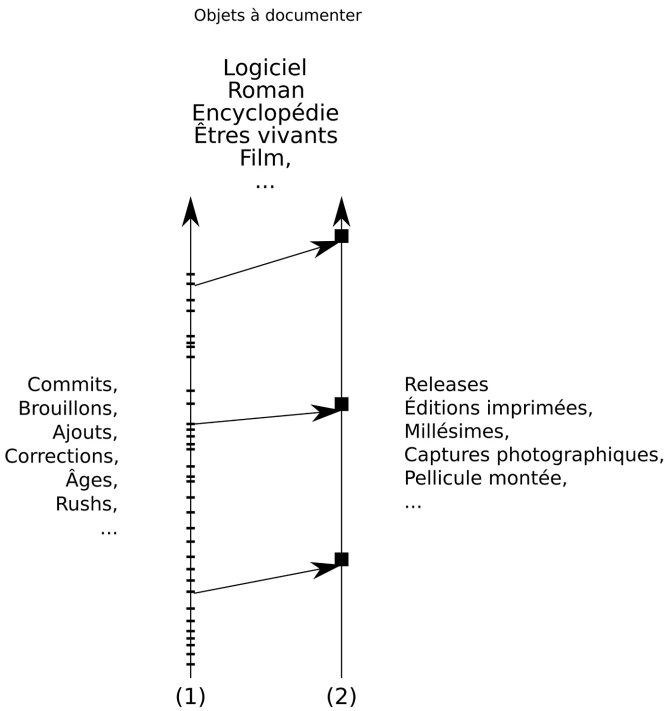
Objets à documenter

Logiciel
Roman
Encyclopédie
Êtres vivants
Film,
...

Commits,
Brouillons,
Ajouts,
Corrections,
Âges,
Rushs,
...

Releases
Éditions imprimées,
Millésimes,
Captures photographiques,
Pellicule montée,
...

(1)

(2)